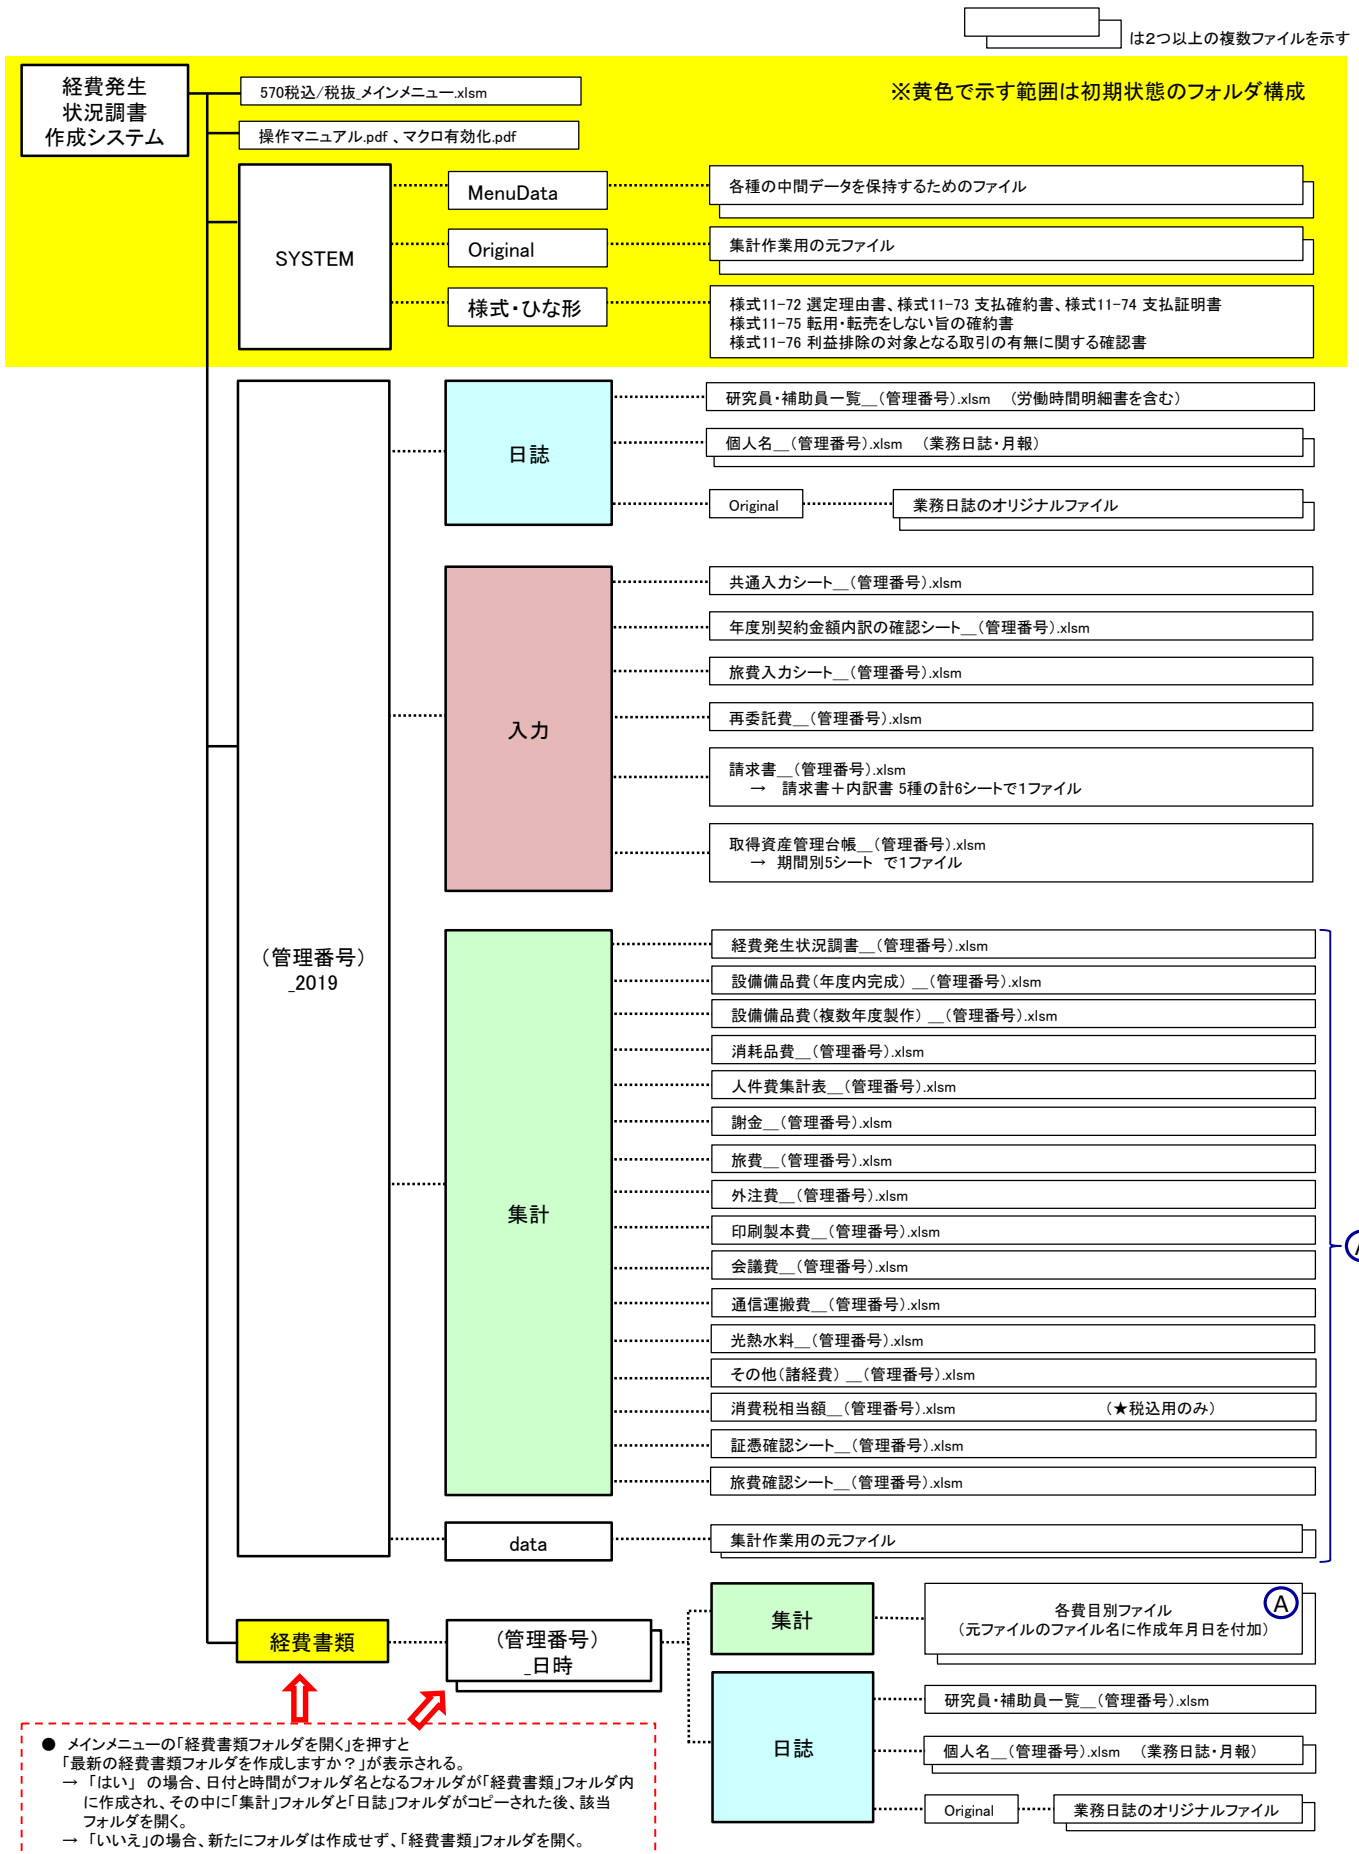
は2つ以上の複数ファイルを示す

経費発生状況調書作成システム

570税込/税抜_メインメニュー.xlsm

操作マニュアル.pdf 、マクロ有効化.pdf

※黄色で示す範囲は初期状態のフォルダ構成

SYSTEM

MenuData

各種の中間データを保持するためのファイル

Original

集計作業用の元ファイル

様式・ひな形

様式11-72 選定理由書、様式11-73 支払確約書、様式11-74 支払証明書
様式11-75 転用・転売をしない旨の確約書
様式11-76 利益排除の対象となる取引の有無に関する確認書

（管理番号）_2019

日誌

研究員・補助員一覧__(管理番号).xlsm (労働時間明細書を含む)

個人名__(管理番号).xlsm (業務日誌・月報)

Original

業務日誌のオリジナルファイル

入力

共通入力シート__(管理番号).xlsm

年度別契約金額内訳の確認シート__(管理番号).xlsm

旅費入力シート__(管理番号).xlsm

再委託費__(管理番号).xlsm

請求書__(管理番号).xlsm
→ 請求書＋内訳書 5種の計6シートで1ファイル

取得資産管理台帳__(管理番号).xlsm
→ 期間別5シート で1ファイル

集計

経費発生状況調書__(管理番号).xlsm

設備備品費(年度内完成) __(管理番号).xlsm

設備備品費(複数年度製作) __(管理番号).xlsm

消耗品費__(管理番号).xlsm

人件費集計表__(管理番号).xlsm

謝金__(管理番号).xlsm

旅費__(管理番号).xlsm

外注費__(管理番号).xlsm

印刷製本費__(管理番号).xlsm

会議費__(管理番号).xlsm

通信運搬費__(管理番号).xlsm

光熱水料__(管理番号).xlsm

その他(諸経費) __(管理番号).xlsm

消費税相当額__(管理番号).xlsm (★税込用のみ)

証憑確認シート__(管理番号).xlsm

旅費確認シート__(管理番号).xlsm

data

集計作業用の元ファイル

経費書類

（管理番号）_日時

集計

各費目別ファイル
（元ファイルのファイル名に作成年月日を付加）

A

日誌

研究員・補助員一覧__(管理番号).xlsm

個人名__(管理番号).xlsm (業務日誌・月報)

Original

業務日誌のオリジナルファイル

● メインメニューの「経費書類フォルダを開く」を押すと
「最新の経費書類フォルダを作成しますか？」が表示される。
→ 「はい」 の場合、日付と時間がフォルダ名となるフォルダが「経費書類」フォルダ内に作成され、その中に「集計」フォルダと「日誌」フォルダがコピーされた後、該当フォルダを開く。
→ 「いいえ」の場合、新たにフォルダは作成せず、「経費書類」フォルダを開く。